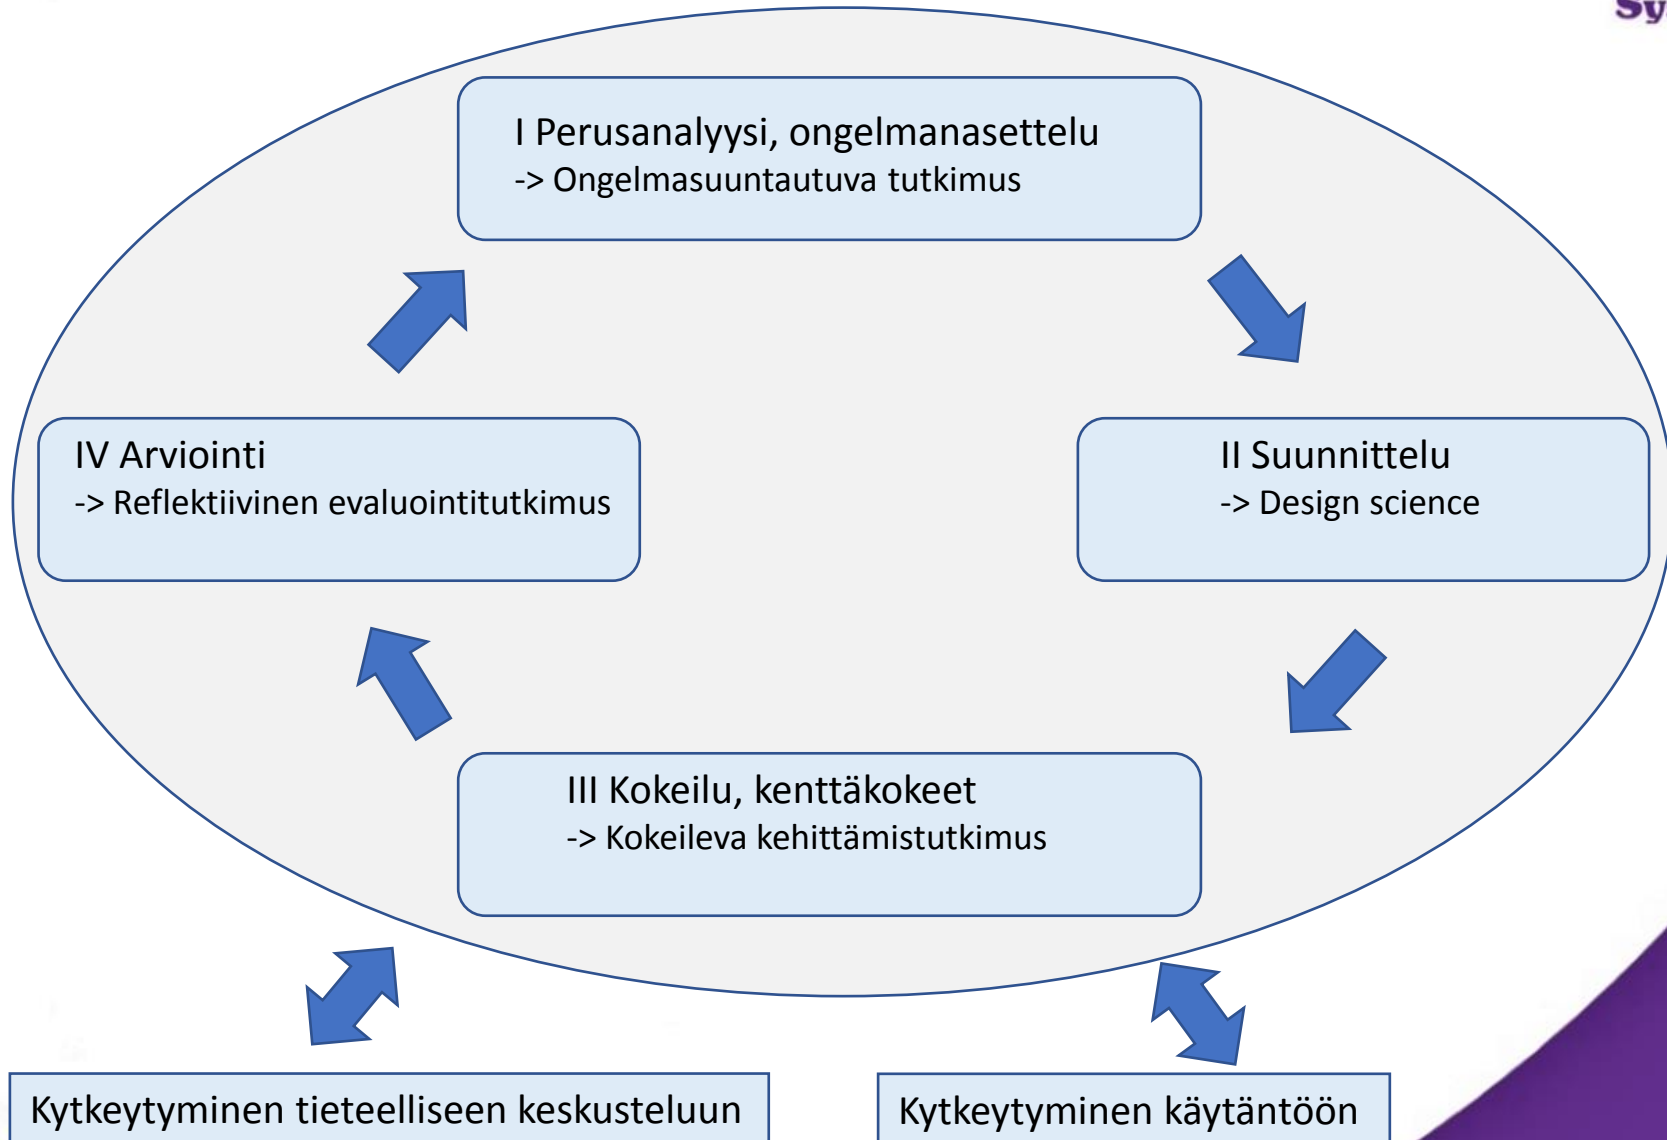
Sy

I Perusanalyysi, ongelmanasettelu
-> Ongelmasuuntautuva tutkimus

IV Arviointi
-> Reflektiivinen evaluointitutkimus

II Suunnittelu
-> Design science

III Kokeilu, kenttäkokeet
-> Kokeileva kehittämistutkimus

Kytkeytyminen tieteelliseen keskusteluun

Kytkeytyminen käytäntöön